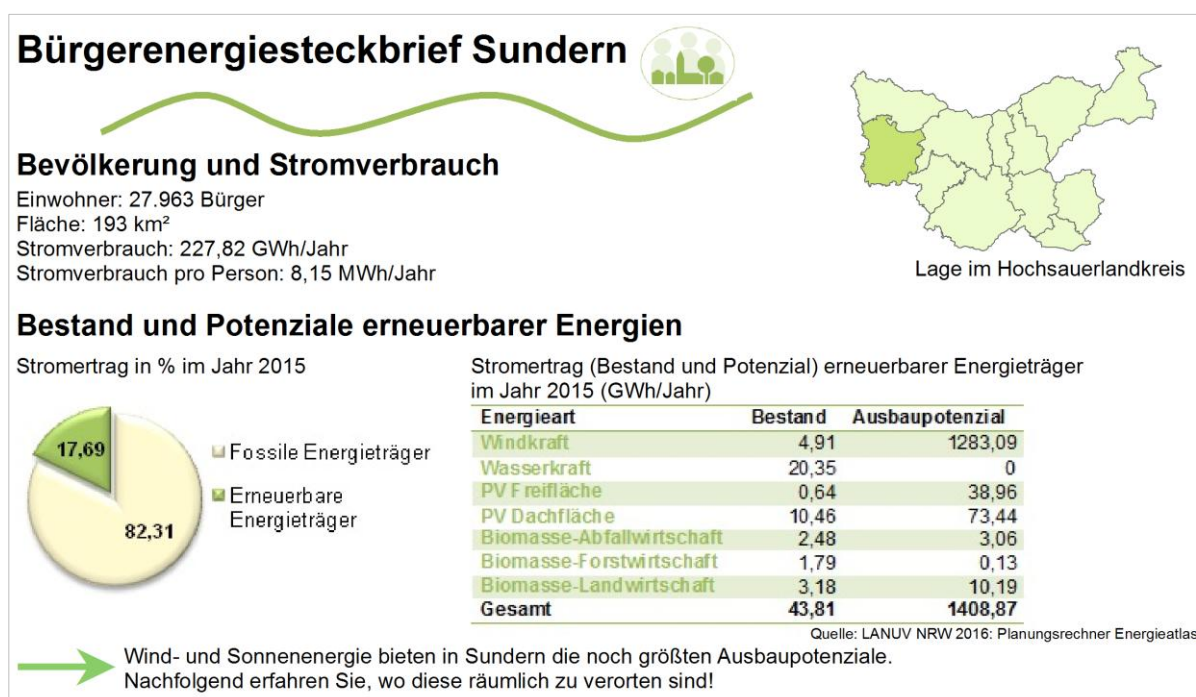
# Bürgerenergiesteckbrief Sundern

Lage im Hochsauerlandkreis

## Bevölkerung und Stromverbrauch

Einwohner: 27.963 Bürger
Fläche: 193 km²
Stromverbrauch: 227,82 GWh/Jahr
Stromverbrauch pro Person: 8,15 MWh/Jahr

## Bestand und Potenziale erneuerbarer Energien

Stromertrag in % im Jahr 2015

17,69
82,31

Fossile Energieträger
Erneuerbare Energieträger

Stromertrag (Bestand und Potenzial) erneuerbarer Energieträger im Jahr 2015 (GWh/Jahr)

| Energieart | Bestand | Ausbaupotenzial |
|---|---|---|
| Windkraft | 4,91 | 1283,09 |
| Wasserkraft | 20,35 | 0 |
| PV Freifläche | 0,64 | 38,96 |
| PV Dachfläche | 10,46 | 73,44 |
| Biomasse-Abfallwirtschaft | 2,48 | 3,06 |
| Biomasse-Forstwirtschaft | 1,79 | 0,13 |
| Biomasse-Landwirtschaft | 3,18 | 10,19 |
| Gesamt | 43,81 | 1408,87 |

Quelle: LANUV NRW 2016: Planungsrechner Energieatlas

Wind- und Sonnenenergie bieten in Sundern die noch größten Ausbaupotenziale. Nachfolgend erfahren Sie, wo diese räumlich zu verorten sind!